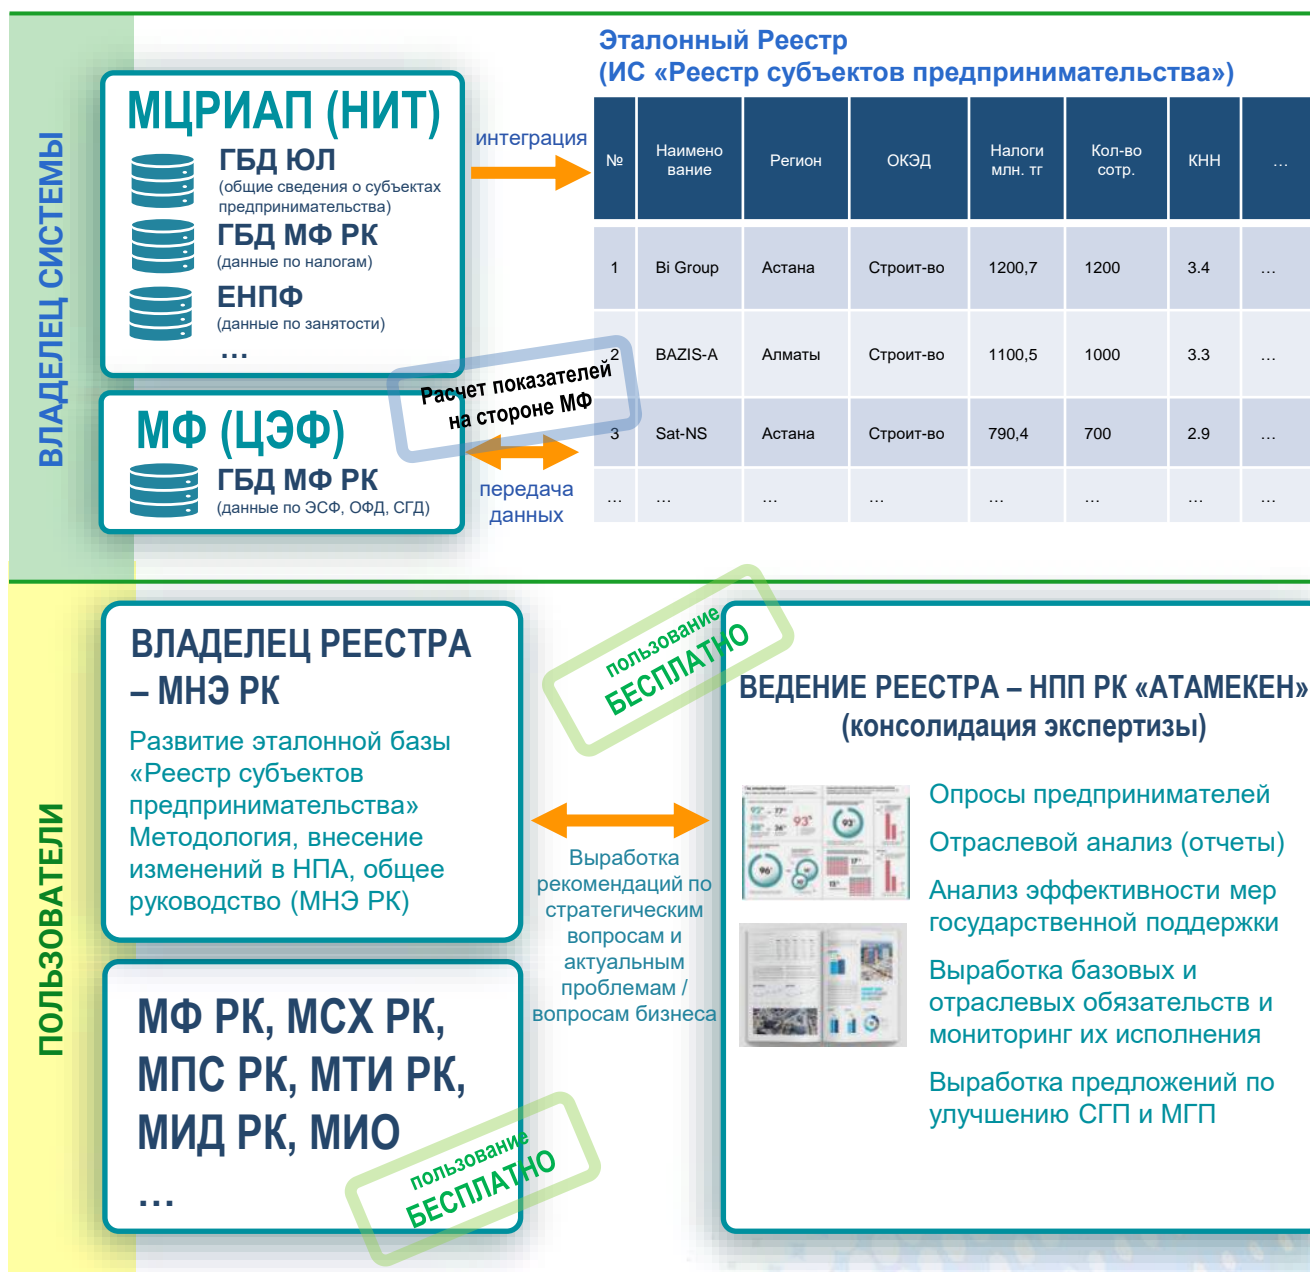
ВЛАДЕЛЕЦ СИСТЕМЫ

МЦРИАП (НИТ)

ГБД ЮЛ
(общие сведения о субъектах предпринимательства)

ГБД МФ РК
(данные по налогам)

ЕНПФ
(данные по занятости)

…

интеграция

Эталонный Реестр
(ИС «Реестр субъектов предпринимательства»)

| № | Наименование | Регион | ОКЭД | Налоги млн. тг | Кол-во сотр. | КНН | … |
|---|---|---|---|---|---|---|---|
| 1 | Bi Group | Астана | Строит-во | 1200,7 | 1200 | 3.4 | … |
| 2 | BAZIS-A | Алматы | Строит-во | 1100,5 | 1000 | 3.3 | … |
| 3 | Sat-NS | Астана | Строит-во | 790,4 | 700 | 2.9 | … |
| … | … | … | … | … | … | … | … |

Расчет показателей на стороне МФ

МФ (ЦЭФ)

ГБД МФ РК
(данные по ЭСФ, ОФД, СГД)

передача данных

ПОЛЬЗОВАТЕЛИ

ВЛАДЕЛЕЦ РЕЕСТРА – МНЭ РК

Развитие эталонной базы «Реестр субъектов предпринимательства» Методология, внесение изменений в НПА, общее руководство (МНЭ РК)

пользование БЕСПЛАТНО

Выработка рекомендаций по стратегическим вопросам и актуальным проблемам / вопросам бизнеса

ВЕДЕНИЕ РЕЕСТРА – НПП РК «АТАМЕКЕН»
(консолидация экспертизы)

Опросы предпринимателей

Отраслевой анализ (отчеты)

Анализ эффективности мер государственной поддержки

Выработка базовых и отраслевых обязательств и мониторинг их исполнения

Выработка предложений по улучшению СГП и МГП

МФ РК, МСХ РК, МПС РК, МТИ РК, МИД РК, МИО
…

пользование БЕСПЛАТНО